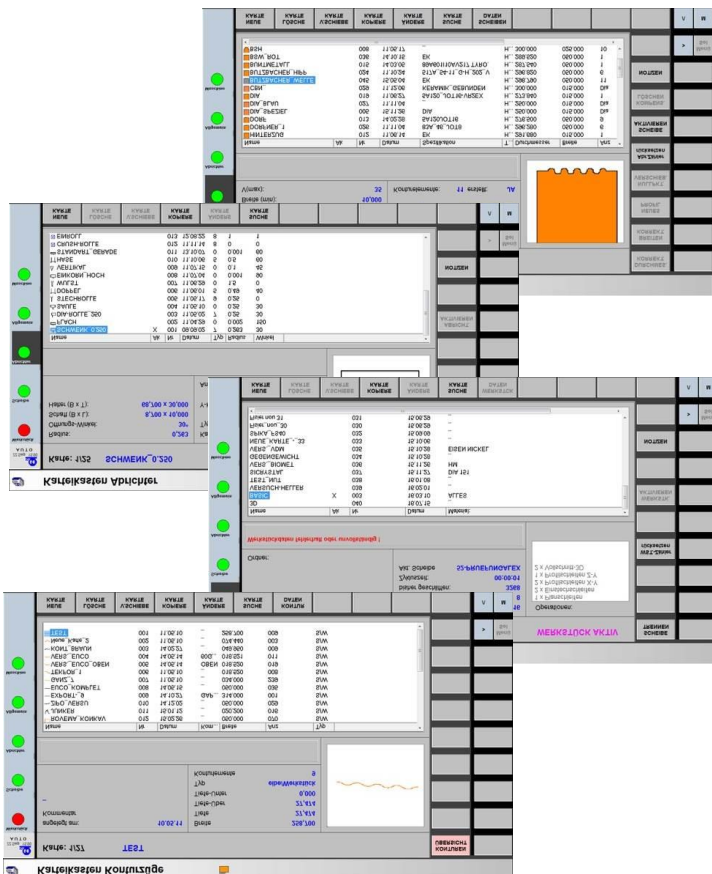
KARTE NEUE | KARTE LÖSCHE | KARTE KOPIERE | KARTE ÄNDERE | KARTE SUCHE | DATEN SCHREIBEN

BSH
BWR_ROT
BUNTKETAL
BUTSACHEN_HPF
BUTSACHEN_WELLE
CRN
DIA
DIA_BAU
DIA_SPEZIEL
DOPF
DOPPEL
HINTERGRUND

NOTIZEN
LÖSCHEN KOPIERE
AKTIVIEREN SCHEIBE

Kartei Kasten Abrichter
Karte: 1725 SCHWENK_0,250
Radius: 0,250
Offnungs-Winkel: 30
Schaft (B x L): 8,700 x 10,000
Hebel (B x T): 68,700 x 30,000

SCHWENK_0,250
FLACH
DIAMOLL_250
SAGLE
STECHDOLLE
DOPPEL
WELLE
EINKORN_HOCH
VERTIKAL
TRASE
STANDART_GERADE
GRUNDHOLLE
EMROLL

NOTIZEN

Werkstückbearbeitung: Werkstück aktiv
SACHSEN
SKIP
BASIC
VERSUCH_HELLER
TEST_MIT
BIOKRISTALL
VERS_BIOMET
GEGENGEWICHT
VERS_VDM
NEUE_KARTE_33

EISEN NICKEL
ALLES

52-PRUEFUNGALEX
WERKSTÜCK AKTIV
TRENNEN SCHEIBE

Kartei Kasten Konturzüge
Karte: 1727 TEST
TEST
Neue_Karte_2
KONT_BRAUN
VERS_EUCO
VERS_EUCO_OBEN
TEMPEL
GANZ
EUCO_KOMPLETT
EXPORT
ZIRO_VERSUCH
V_WINKEL
ROVEAL_KONKAV
Konturelemente
Typ
Tiefe
Tiefe-Unter
Tiefe-Ober
Breite
ÜBERSICHT KONTUREN